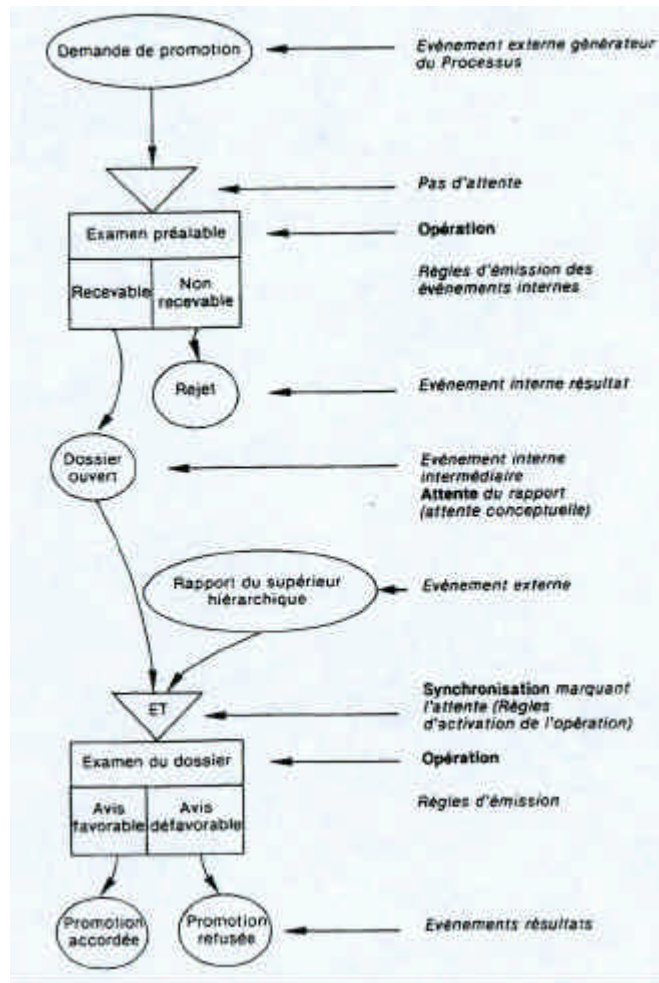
Demande de promotion

Evènement externe générateur du Processus

Pas d'attente

Examen préalable

Opération

Recevable

Non recevable

Règles d'émission des évènements internes

Rejet

Evènement interne résultat

Dossier ouvert

Evènement interne intermédiaire
Attente du rapport (attente conceptuelle)

Rapport du supérieur hiérarchique

Evènement externe

ET

Synchronisation marquant l'attente (Règles d'activation de l'opération)

Examen du dossier

Opération

Avis favorable

Avis défavorable

Règles d'émission

Promotion accordée

Promotion refusée

Evènements résultats